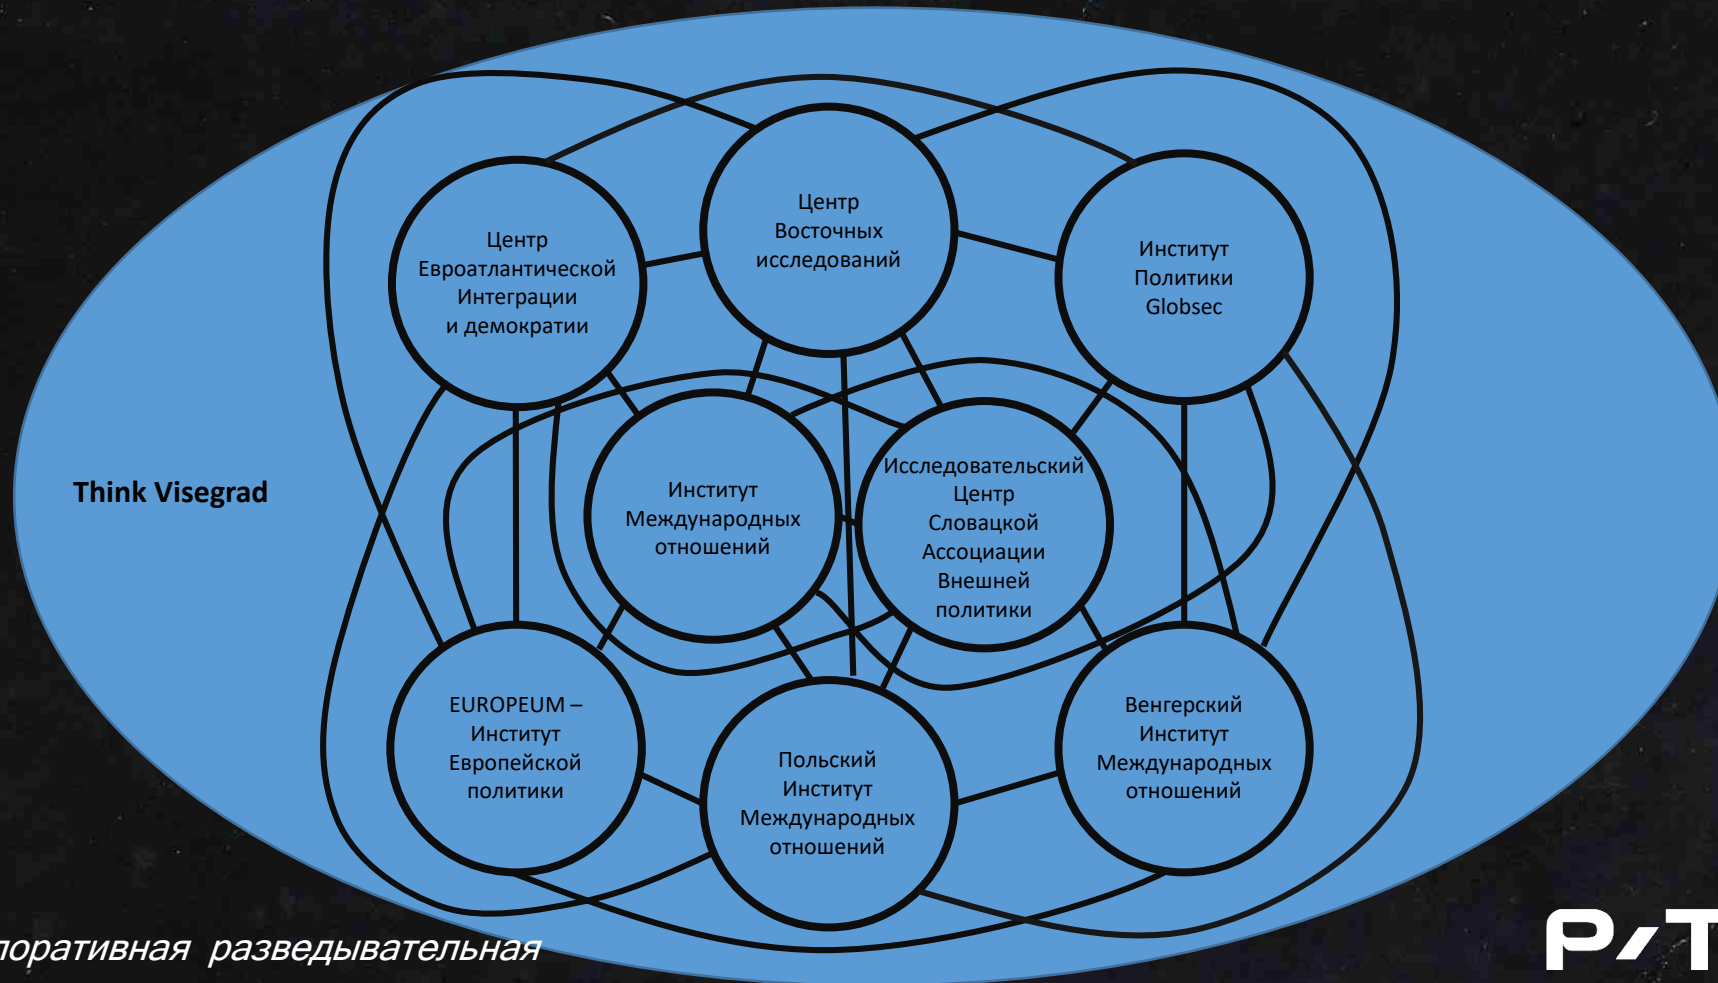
Think Visegrad

Центр Евроатлантической Интеграции и демократии

Центр Восточных исследований

Институт Политики Globsec

Институт Международных отношений

Исследовательский Центр Словацкой Ассоциации Внешней политики

EUROPEUM – Институт Европейской политики

Польский Институт Международных отношений

Венгерский Институт Международных отношений

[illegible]поративная разведывательная

P/T